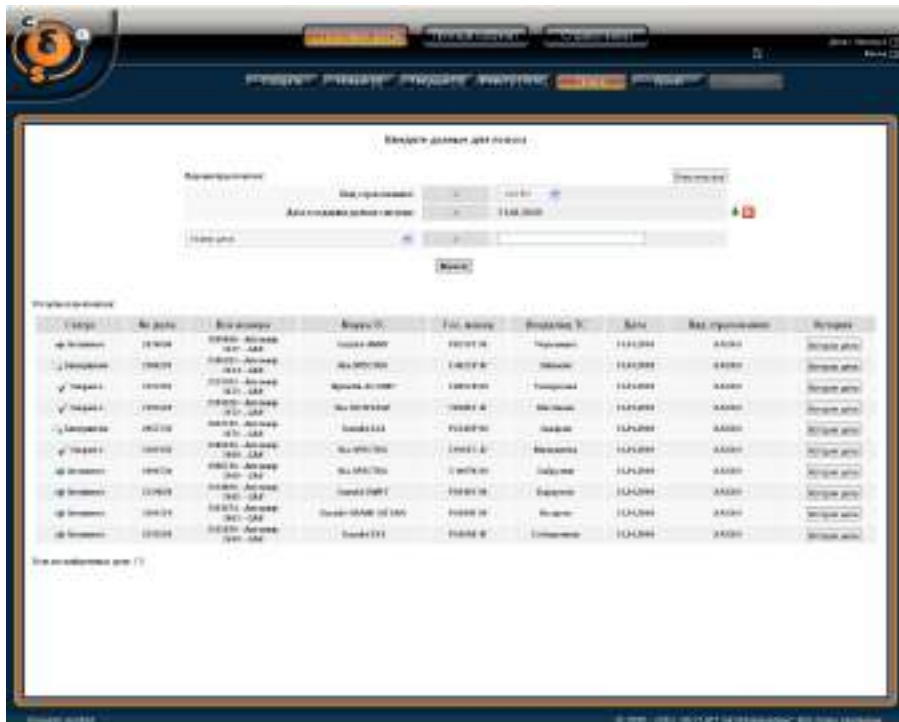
Введите данные для поиска

Вид страхования
Дата создания
Найти

| Статус | № дела | | Марка ТС | Гос. номер | Владелец ТС | Дата | Вид страхования | История |
|---|---|---|---|---|---|---|---|---|
| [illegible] | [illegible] | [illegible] | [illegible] | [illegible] | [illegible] | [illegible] | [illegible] | История дела |
| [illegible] | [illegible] | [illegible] | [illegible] | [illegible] | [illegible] | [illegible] | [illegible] | История дела |
| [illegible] | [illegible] | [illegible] | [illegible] | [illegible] | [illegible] | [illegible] | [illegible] | История дела |
| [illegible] | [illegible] | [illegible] | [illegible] | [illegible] | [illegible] | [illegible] | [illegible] | История дела |
| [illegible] | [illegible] | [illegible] | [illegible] | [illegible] | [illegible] | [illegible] | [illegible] | История дела |
| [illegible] | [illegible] | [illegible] | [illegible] | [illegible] | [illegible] | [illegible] | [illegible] | История дела |
| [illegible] | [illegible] | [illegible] | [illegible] | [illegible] | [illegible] | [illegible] | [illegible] | История дела |
| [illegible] | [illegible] | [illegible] | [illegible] | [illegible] | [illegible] | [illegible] | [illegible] | История дела |
| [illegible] | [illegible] | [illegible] | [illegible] | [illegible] | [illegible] | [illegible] | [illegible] | История дела |
| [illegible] | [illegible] | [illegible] | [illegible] | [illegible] | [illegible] | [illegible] | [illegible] | История дела |

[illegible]